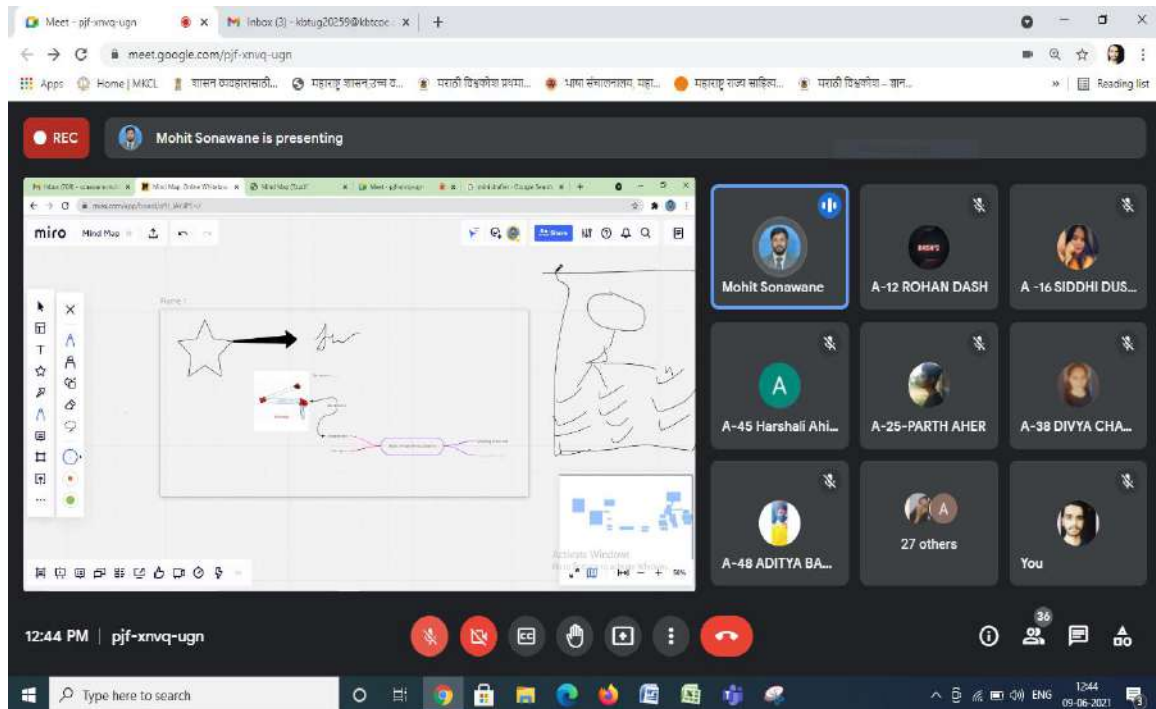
Meet - pjf-xnvq-ugn
Inbox (3) - kbtug20259@kbtcoe
meet.google.com/pjf-xnvq-ugn
Apps Home | MKCL शासन व्यवहारासाठी... महाराष्ट्र शासन उच्च व... मराठी विश्वकोश प्रथमा... भाषा संचालनालय, महा... महाराष्ट्र राज्य साहित्य... मराठी विश्वकोश - ज्ञान...
Reading list
REC
Mohit Sonawane is presenting
miro Mind Map
Share
Frame 1
Activate Windows
Mohit Sonawane
A-12 ROHAN DASH
A -16 SIDDHI DUS...
A-45 Harshali Ahi...
A-25-PARTH AHER
A-38 DIVYA CHA...
A-48 ADITYA BA...
27 others
You
12:44 PM | pjf-xnvq-ugn
36
Type here to search
ENG
12:44
09-06-2021